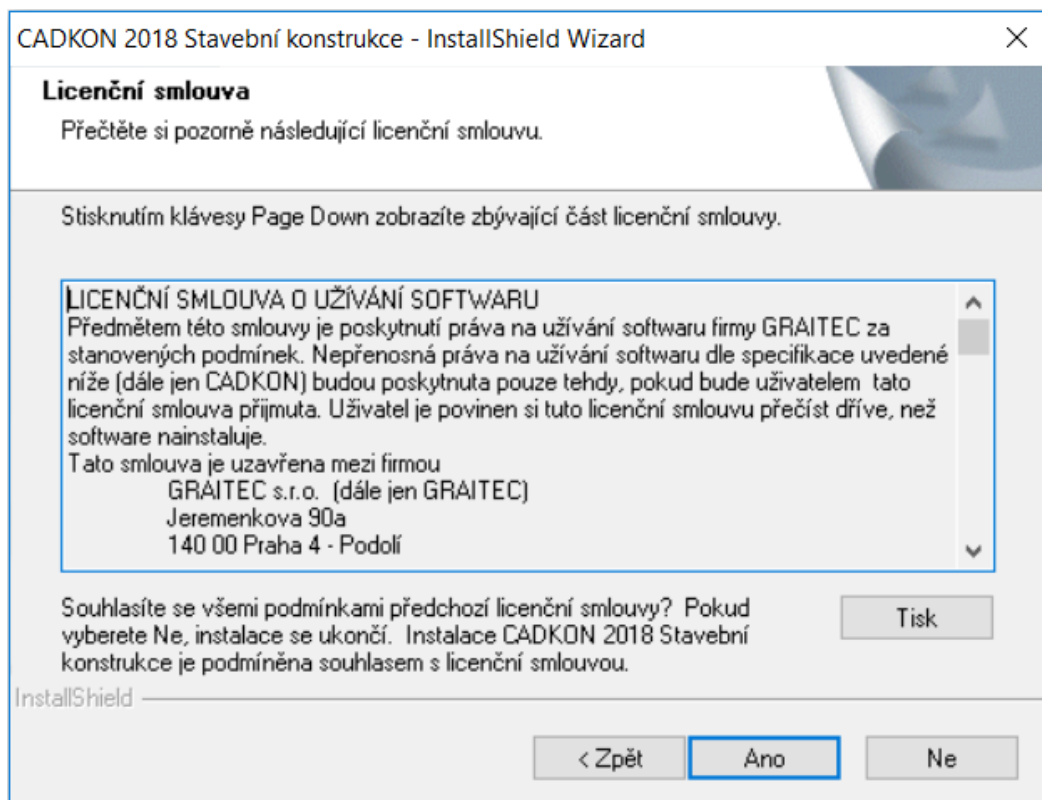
CADKON 2018 Stavební konstrukce - InstallShield Wizard

Licenční smlouva

Přečtěte si pozorně následující licenční smlouvu.

Stisknutím klávesy Page Down zobrazíte zbývající část licenční smlouvy.

LICENČNÍ SMLOUVA O UŽÍVÁNÍ SOFTWARU
Předmětem této smlouvy je poskytnutí práva na užívání softwaru firmy GRAITEC za stanovených podmínek. Nepřenosná práva na užívání softwaru dle specifikace uvedené níže (dále jen CADKON) budou poskytnuta pouze tehdy, pokud bude uživatelem tato licenční smlouva přijmuta. Uživatel je povinen si tuto licenční smlouvu přečíst dříve, než software nainstaluje.
Tato smlouva je uzavřena mezi firmou
GRAITEC s.r.o. (dále jen GRAITEC)
Jeremenkova 90a
140 00 Praha 4 - Podolí

Souhlasíte se všemi podmínkami předchozí licenční smlouvy? Pokud vyberete Ne, instalace se ukončí. Instalace CADKON 2018 Stavební konstrukce je podmíněna souhlasem s licenční smlouvou.

Tisk

InstallShield

< Zpět

Ano

Ne